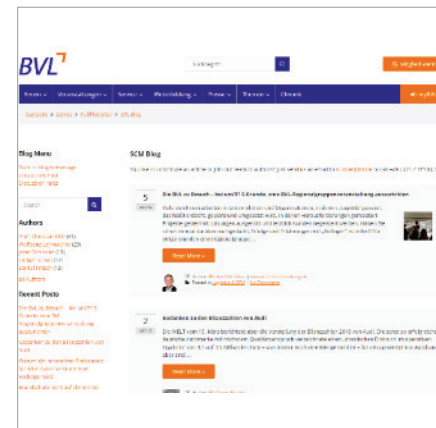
BVL

SCM Blog

Blog Menu

Authors

Recent Posts

5

Die BVL zu Besuch – heisse ??? 5 Gründe, eine BVL-Regionalgruppenveranstaltung zu besuchen

Read More »

2

Gedanken zu den Bilanzzahlen von Audi

Read More »